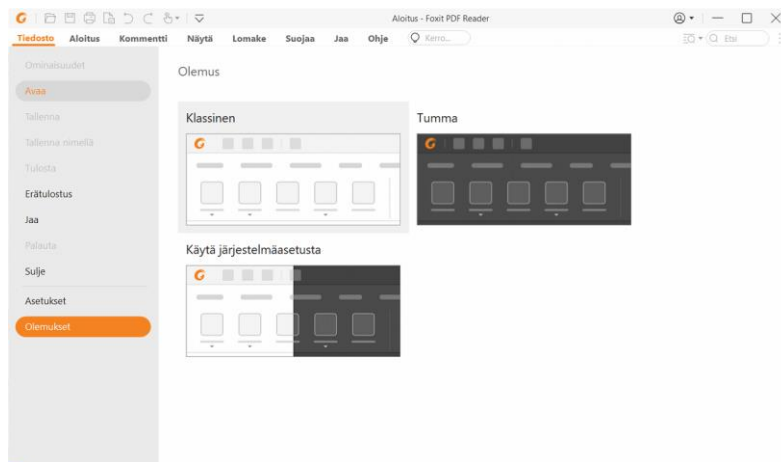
Aloitus - Foxit PDF Reader

Tiedosto Aloitus Kommentti Näytä Lomake Suojaa Jaa Ohje Kerro...

Etsi

Ominaisuudet
Avaa
Tallenna
Tallenna nimellä
Tulosta
Erätulostus
Jaa
Palauta
Sulje
Asetukset
Olemukset

Olemus

Klassinen

Tumma

Käytä järjestelmäasetusta